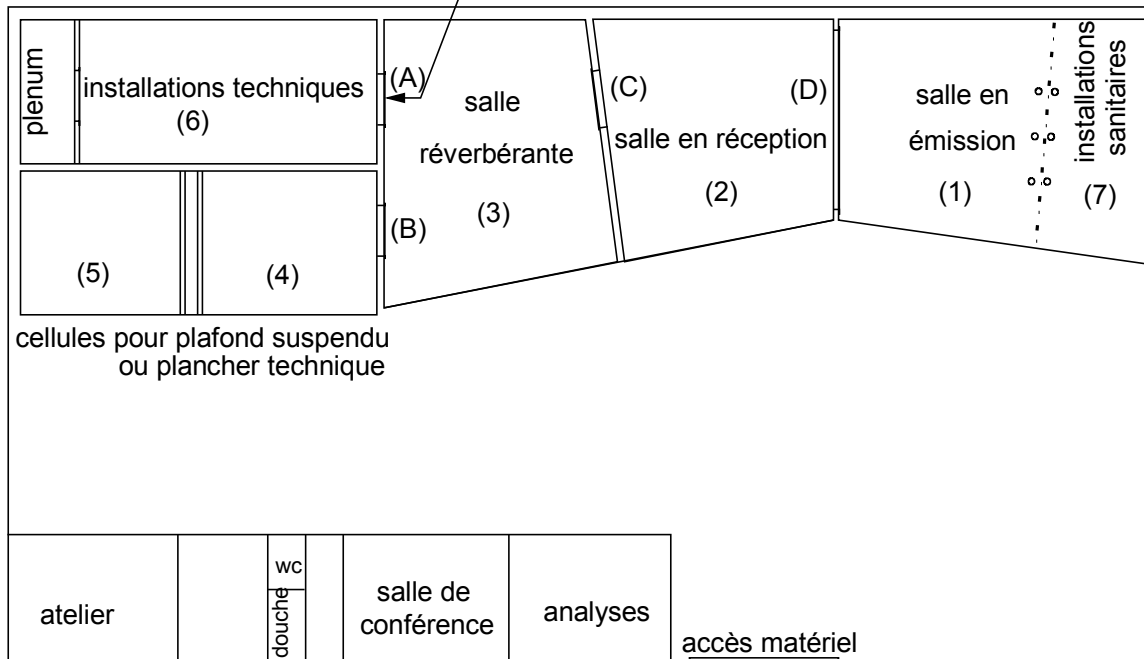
plenum

installations techniques
(6)

(A)

salle
réverbérante
(3)

(B)

(C)

(D)

salle en réception
(2)

salle en
émission
(1)

installations
sanitaires
(7)

(5)

(4)

cellules pour plafond suspendu
ou plancher technique

atelier

wc

douche

salle de
conférence

analyses

accès matériel